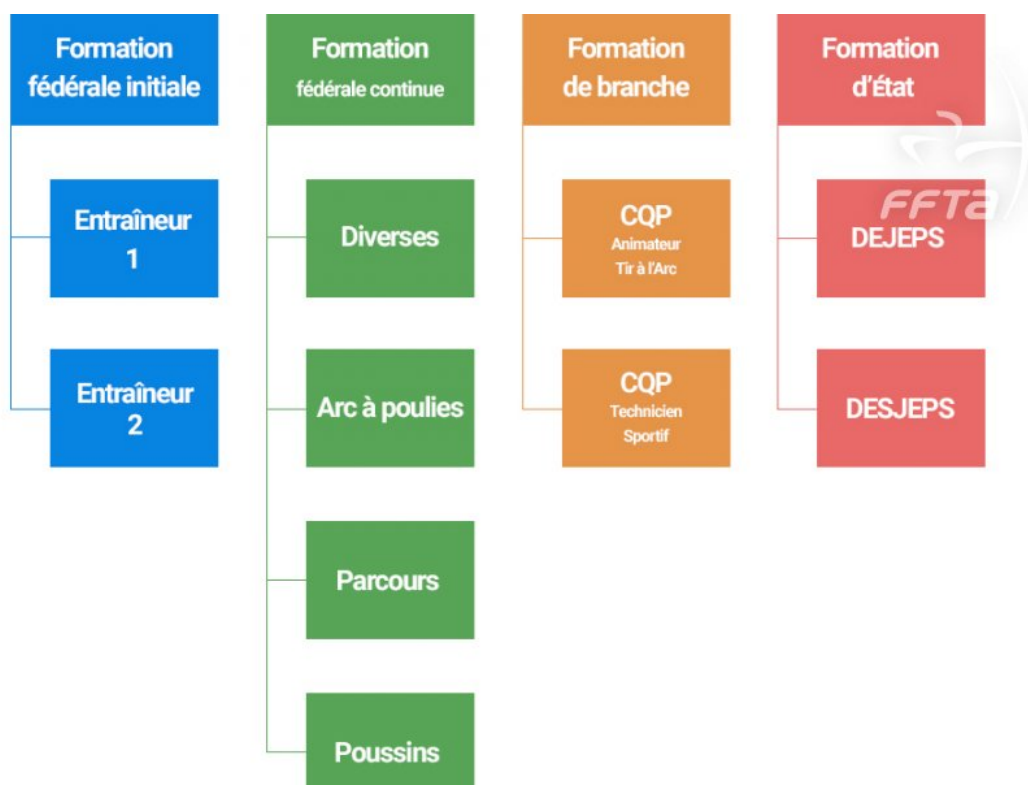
Formation fédérale initiale

Entraîneur 1

Entraîneur 2

Formation fédérale continue

Diverses

Arc à poulies

Parcours

Poussins

Formation de branche

CQP Animateur Tir à l'Arc

CQP Technicien Sportif

Formation d'État

FFTA

DEJEPS

DESJEPS